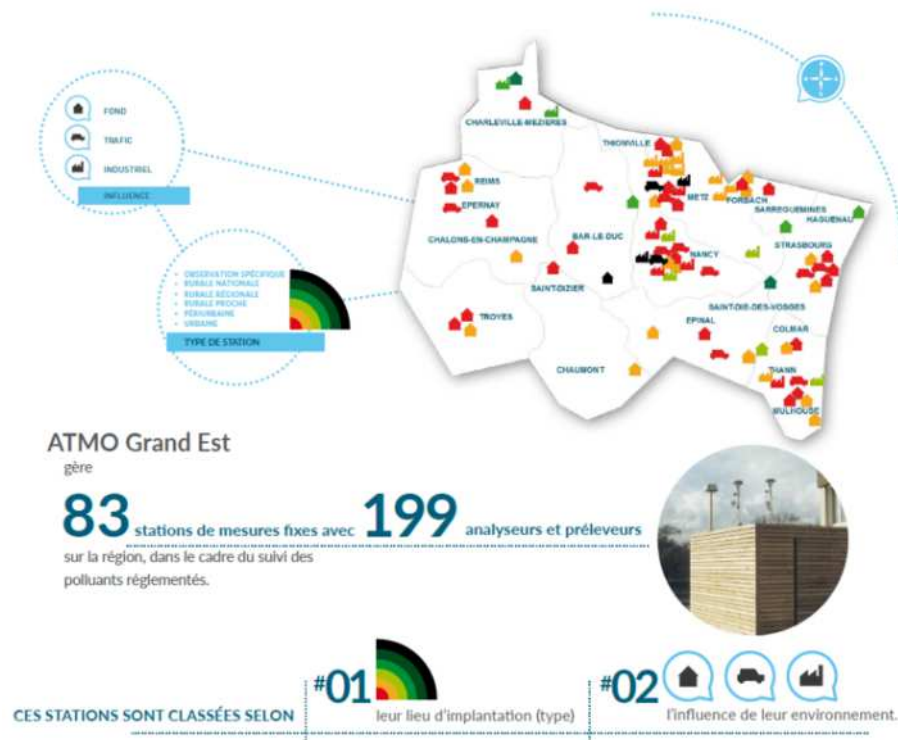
FOND
TRAFIC
INDUSTRIEL
INFLUENCE

OBSERVATION SPÉCIFIQUE
RURALE NATIONALE
RURALE RÉGIONALE
RURALE PROCHE
PÉRIURBAINE
URBAINE
TYPE DE STATION

CHARLEVILLE-MEZIERES
THIONVILLE
REIMS
METZ
FORBACH
SARREGUEMINES
HAGUENAU
EPERNAY
CHALONS-EN-CHAMPAGNE
BAR-LE-DUC
NANCY
STRASBOURG
SAINT-DIZIER
SAINT-DIE-DES-VOSGES
TROYES
EPINAL
COLMAR
CHAUMONT
THANN
MULHOUSE

ATMO Grand Est
gère
83 stations de mesures fixes avec 199 analyseurs et préleveurs sur la région, dans le cadre du suivi des polluants réglementés.

CES STATIONS SONT CLASSÉES SELON
#01 leur lieu d'implantation (type)
#02 l'influence de leur environnement.